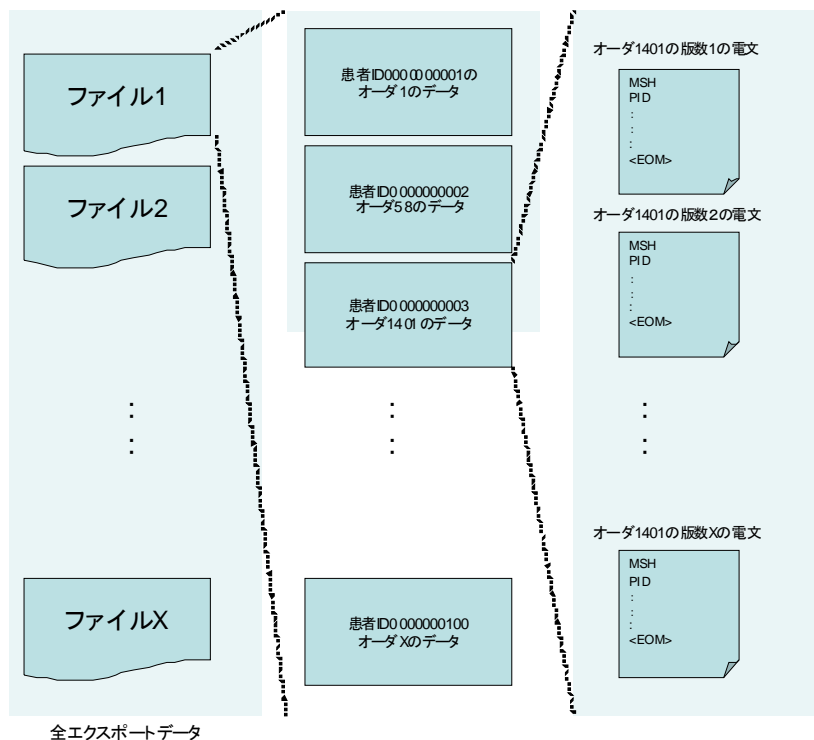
ファイル1

ファイル2

:
:

ファイルX

全エクスポートデータ

患者ID0000000001の
オーダ1のデータ

患者ID0000000002
オーダ58のデータ

患者ID0000000003
オーダ1401のデータ

:
:

患者ID0000000100
オーダXのデータ

オーダ1401の版数1の電文

MSH
PID
:
:
:
<EOM>

オーダ1401の版数2の電文

MSH
PID
:
:
:
<EOM>

:
:

オーダ1401の版数Xの電文

MSH
PID
:
:
:
<EOM>